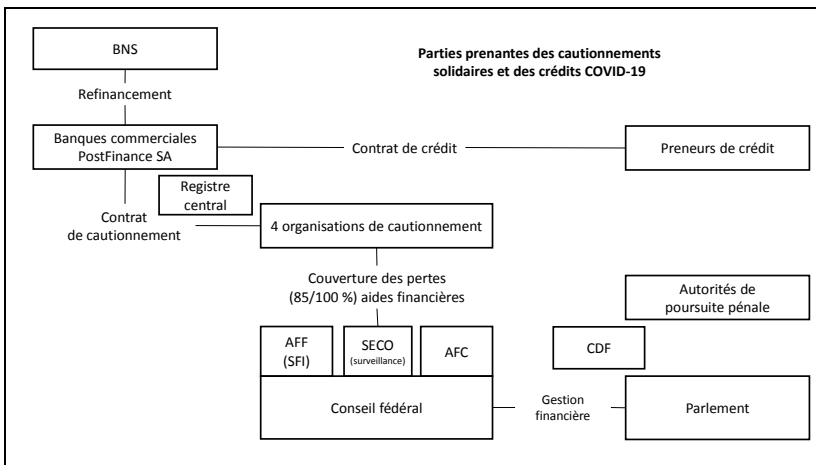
BNS

Parties prenantes des cautionnements solidaires et des crédits COVID-19

Refinancement

Banques commerciales PostFinance SA

Contrat de crédit

Preneurs de crédit

Registre central

Contrat de cautionnement

4 organisations de cautionnement

Couverture des pertes (85/100 %) aides financières

Autorités de poursuite pénale

AFF (SFI)

SECO (surveillance)

AFC

CDF

Conseil fédéral

Gestion financière

Parlement